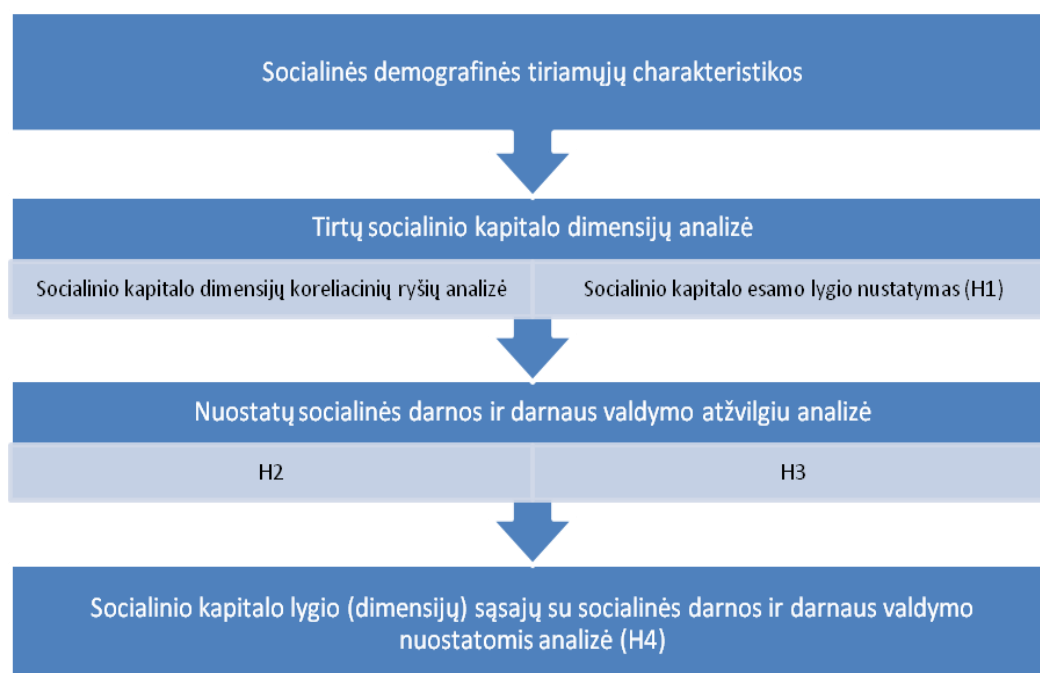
Socialinės demografinės tiriamųjų charakteristikos

Tirtų socialinio kapitalo dimensijų analizė

Socialinio kapitalo dimensijų koreliacinių ryšių analizė

Socialinio kapitalo esamo lygio nustatymas (H1)

Nuostatų socialinės darnos ir darnaus valdymo atžvilgiu analizė

H2

H3

Socialinio kapitalo lygio (dimensijų) sąsajų su socialinės darnos ir darnaus valdymo nuostatomis analizė (H4)